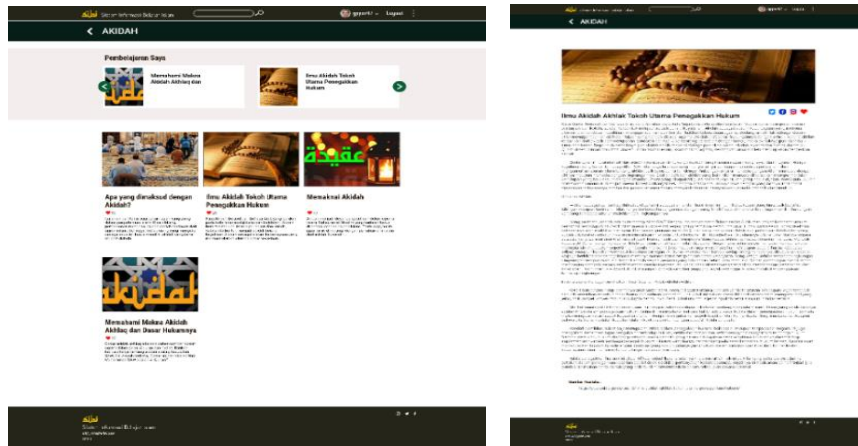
Sistem Informasi Belajar Islam

gyperti · Logout

AKIDAH

Pembelajaran Saya

Memahami Makna Akidah Akhlaq dan

Ilmu Akidah Akhlak Tokoh Utama Penegakkan Hukum

Apa yang dimaksud dengan Akidah?

Ilmu Akidah Akhlak Tokoh Utama Penegakkan Hukum

Memaknai Akidah

عقيدة

Akidah

Memahami Makna Akidah Akhlaq dan Dasar Hukumnya

AKIDAH

Ilmu Akidah Akhlak Tokoh Utama Penegakkan Hukum

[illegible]